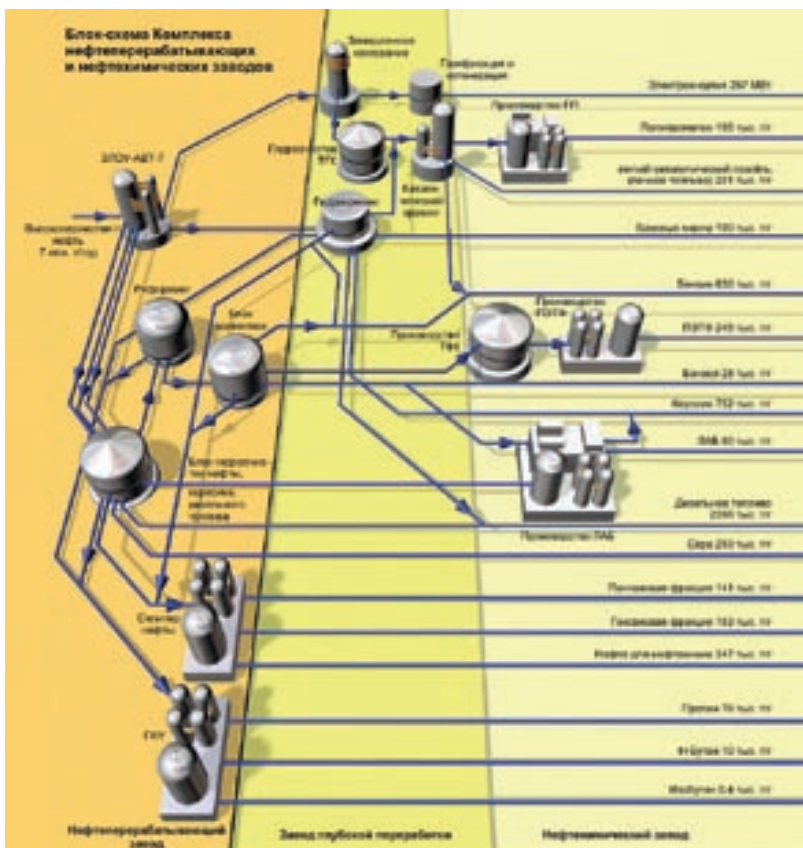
Блок-схема Комплекса нефтеперерабатывающих и нефтехимических заводов

ЭЛОУ-АВТ-7

Высокосернистая нефть 7 млн. т/год

Риформинг

Блок изомеризации

Блок переработки тяжелой нефти, коксования и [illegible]

Сепаратор нефти

ГФУ

Замедленное коксование

Гидроочистка ВГО

Гидрокрекинг

Полимеризация и олигомеризация

Производство ЛАБ

Каталитический крекинг

Производство ТФК

Производство ПЭТФ

Производство ЛАБ

Электроэнергия 297 МВт

Полипропилен 155 тыс. т/г

нетный нефтяной кокс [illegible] 225 тыс. т/г

Базовые масла 700 тыс. т/г

Бензин 850 тыс. т/г

ПЭТФ 249 тыс. т/г

Бензол 26 тыс. т/г

Керосин 752 тыс. т/г

ЛАБ 80 тыс. т/г

Дизельное топливо 2090 тыс. т/г

Сера 250 тыс. т/г

Пентановая фракция 141 тыс. т/г

Гексановая фракция 152 тыс. т/г

Нафта для нефтехимии 347 тыс. т/г

Пропан 76 тыс. т/г

Н-Бутан 12 тыс. т/г

Изобутан 0,6 тыс. т/г

Нефтеперерабатывающий завод

Завод глубокой переработки

Нефтехимический завод